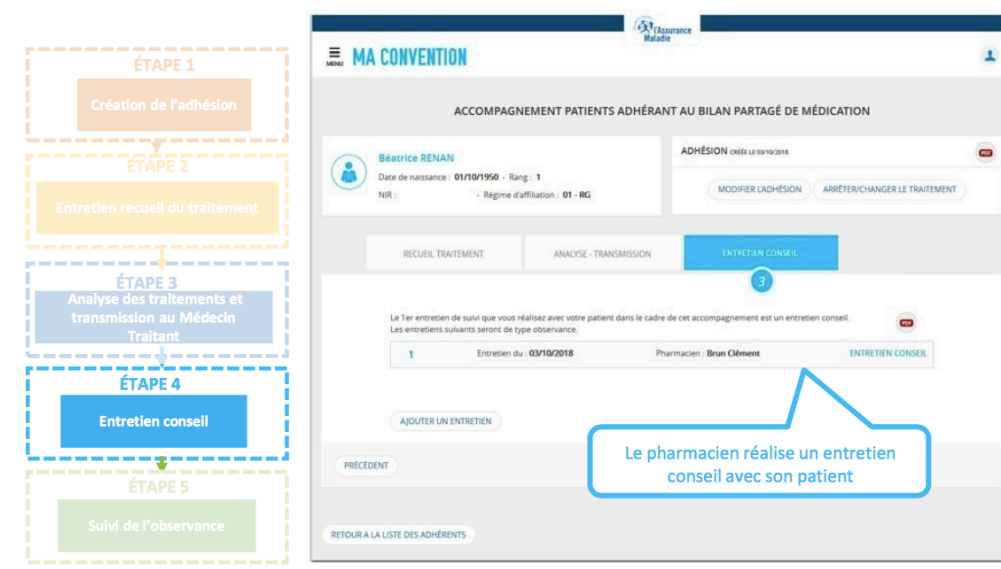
ÉTAPE 1
Création de l'adhésion

ÉTAPE 2
Entretien recueil du traitement

ÉTAPE 3
Analyse des traitements et transmission au Médecin Traitant

ÉTAPE 4
Entretien conseil

ÉTAPE 5
Suivi de l'observance

l'Assurance Maladie

MENU MA CONVENTION

ACCOMPAGNEMENT PATIENTS ADHÉRANT AU BILAN PARTAGÉ DE MÉDICATION

Béatrice RENAN
Date de naissance : 01/10/1950 - Rang : 1
NIR : - Régime d'affiliation : 01 - RG

ADHÉSION CRÉÉE LE 03/10/2018
PDF
MODIFIER L'ADHÉSION
ARRÊTER/CHANGER LE TRAITEMENT

RECUEIL TRAITEMENT
ANALYSE - TRANSMISSION
ENTRETIEN CONSEIL
3

Le 1er entretien de suivi que vous réalisez avec votre patient dans le cadre de cet accompagnement est un entretien conseil.
Les entretiens suivants seront de type observance.
PDF

| 1 | Entretien du : 03/10/2018 | Pharmacien : Brun Clément | ENTRETIEN CONSEIL |
|---|---|---|---|

AJOUTER UN ENTRETIEN

Le pharmacien réalise un entretien conseil avec son patient

PRÉCÉDENT

RETOUR A LA LISTE DES ADHÉRENTS